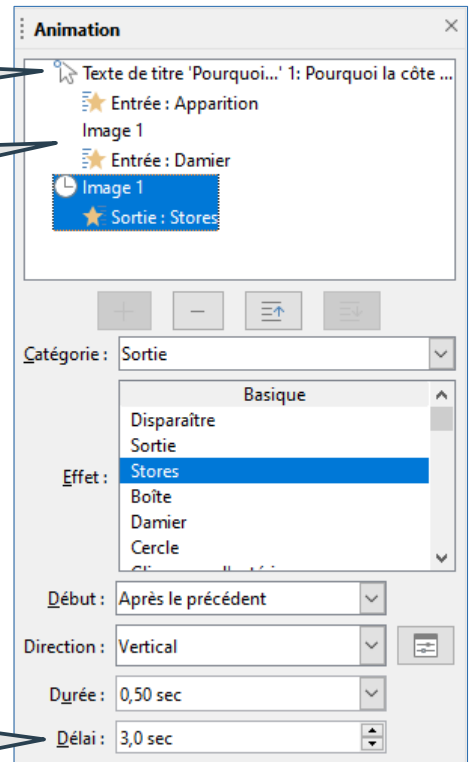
Animation

Texte de titre 'Pourquoi...' 1: Pourquoi la côte ...
Entrée : Apparition
Image 1
Entrée : Damier
Image 1
Sortie : Stores

+ –

Catégorie : Sortie

Basique
Disparaître
Sortie
Effet : Stores
Boîte
Damier
Cercle
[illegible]

Début : Après le précédent
Direction : Vertical
Durée : 0,50 sec
Délai : 3,0 sec